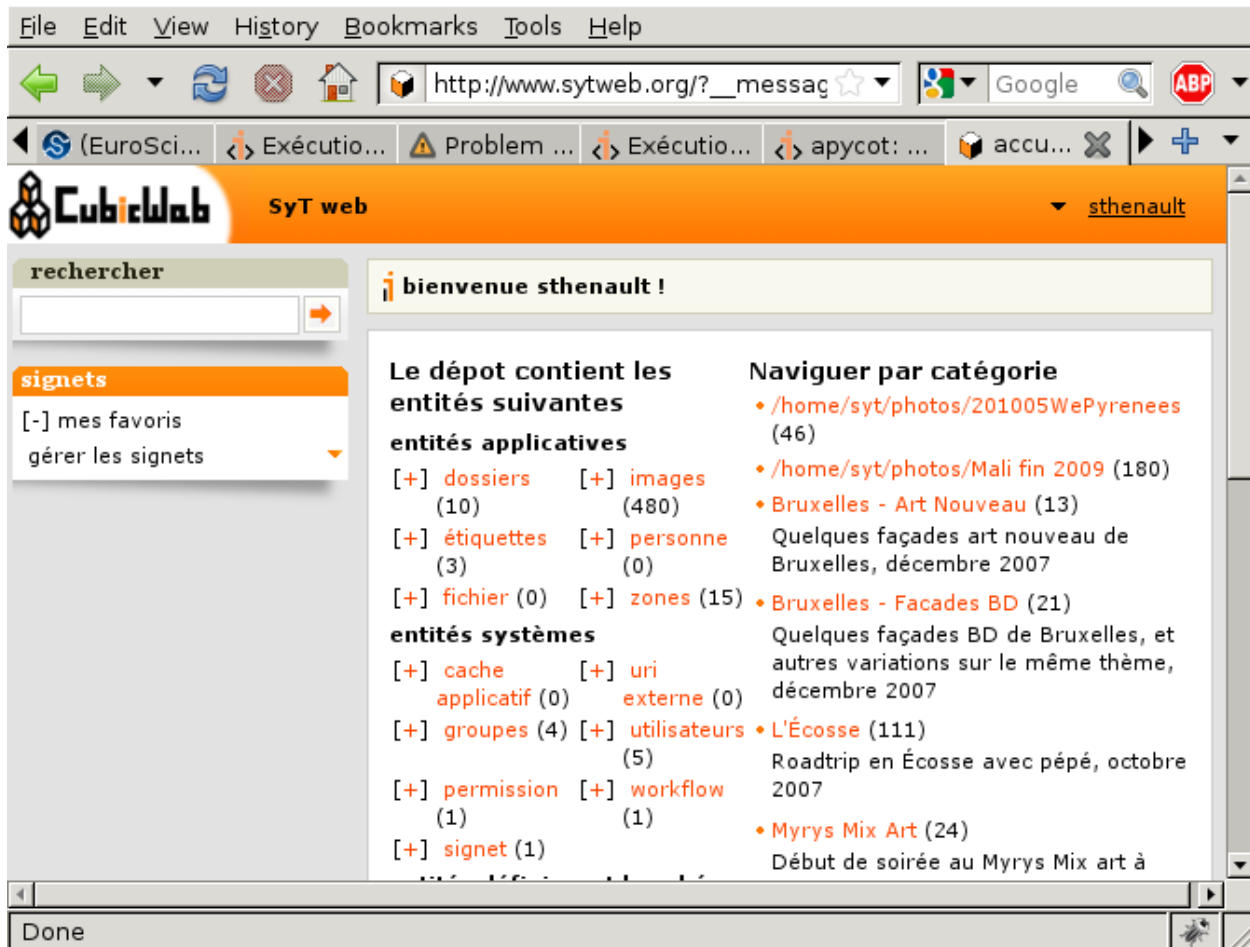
File Edit View History Bookmarks Tools Help

http://www.sytweb.org/?__messag

Google

ABP

(EuroSci... | Exécutio... | Problem ... | Exécutio... | apycot: ... | accu...

CubicWeb SyT web sthenault

rechercher

signets
[-] mes favoris
gérer les signets

bienvenue sthenault !

Le dépot contient les entités suivantes

entités applicatives

| | |
|---|---|
| [+] dossiers (10) | [+] images (480) |
| [+] étiquettes (3) | [+] personne (0) |
| [+] fichier (0) | [+] zones (15) |

entités systèmes

| | |
|---|---|
| [+] cache applicatif (0) | [+] uri externe (0) |
| [+] groupes (4) | [+] utilisateurs (5) |
| [+] permission (1) | [+] workflow (1) |
| [+] signet (1) | |

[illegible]

Naviguer par catégorie

• /home/syt/photos/201005WePyrenees (46)
• /home/syt/photos/Mali fin 2009 (180)
• Bruxelles - Art Nouveau (13)
Quelques façades art nouveau de Bruxelles, décembre 2007
• Bruxelles - Facades BD (21)
Quelques façades BD de Bruxelles, et autres variations sur le même thème, décembre 2007
• L'Écosse (111)
Roadtrip en Écosse avec pépé, octobre 2007
• Myrys Mix Art (24)
Début de soirée au Myrys Mix art à

Done